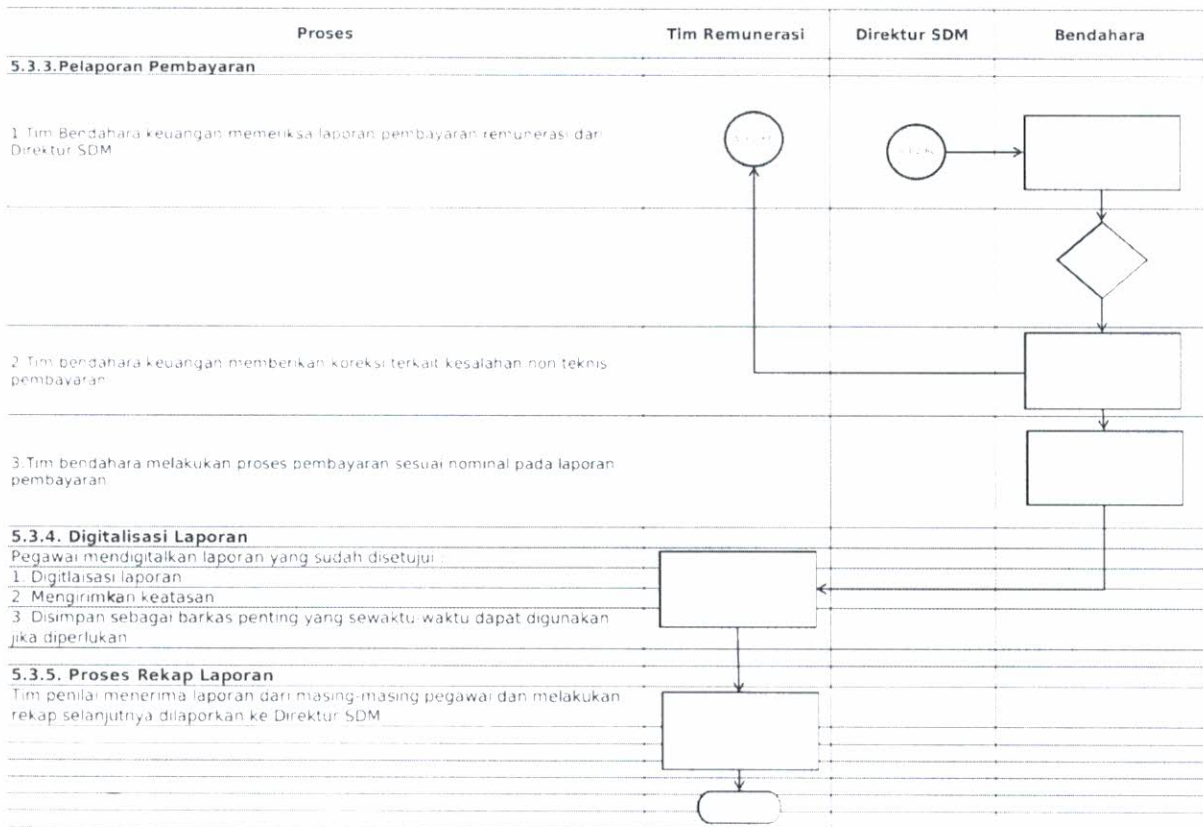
| Proses | Tim Remunerasi | Direktur SDM | Bendahara |
|---|---|---|---|

5.3.3.Pelaporan Pembayaran

1 Tim Bendahara keuangan memeriksa laporan pembayaran remunerasi dari Direktur SDM

2 Tim bendahara keuangan memberikan koreksi terkait kesalahan non teknis pembayaran

3.Tim bendahara melakukan proses pembayaran sesuai nominal pada laporan pembayaran

5.3.4. Digitalisasi Laporan

Pegawai mendigitalkan laporan yang sudah disetujui :

1. Digitlaisasi laporan

2. Mengirimkan keatasan

3. Disimpan sebagai barkas penting yang sewaktu-waktu dapat digunakan jika diperlukan

5.3.5. Proses Rekap Laporan

Tim penilai menerima laporan dari masing-masing pegawai dan melakukan rekap selanjutnya dilaporkan ke Direktur SDM